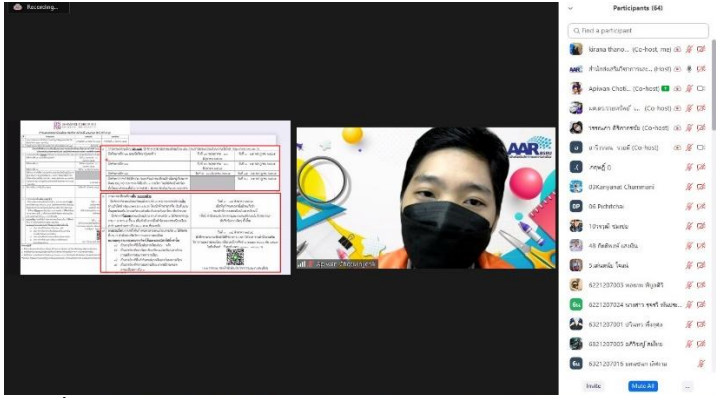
Recording...

Participants (64)

Find a participant

Kirana thano... (Co-host, me)

สำนักส่งเสริมวิชาการและ... (Host)

Apiwan Choti... (Co-host)

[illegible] (Co-host)

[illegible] (Co-host)

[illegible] (Co-host)

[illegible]

0JKanyanat Chammani

06 Pichitrrai

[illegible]

48 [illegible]

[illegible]

6221207003 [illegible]

6221207024 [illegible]

6321207001 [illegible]

6321207005 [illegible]

6321207015 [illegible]

Invite

Mute All

...

AAR

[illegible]